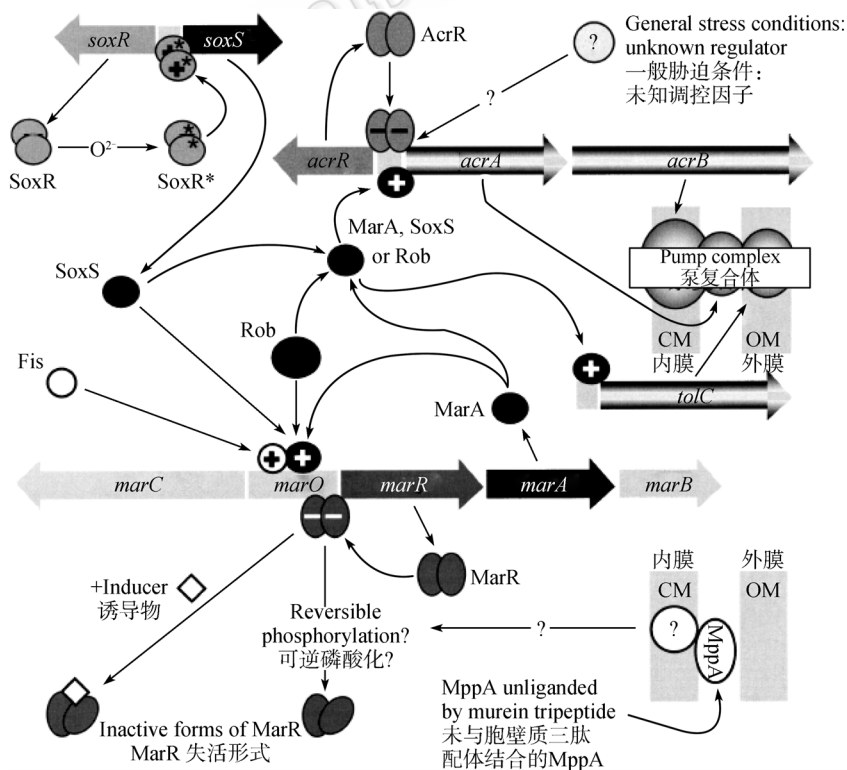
soxR
soxS
SoxR
$O^{2-}$
SoxR*
AcrR
?
General stress conditions: unknown regulator
一般胁迫条件：
未知调控因子
?
acrR
acrA
acrB
SoxS
MarA, SoxS or Rob
Pump complex
泵复合体
Rob
CM
内膜
OM
外膜
Fis
MarA
tolC
marC
marO
marR
marA
marB
MarR
内膜
外膜
CM
OM
+Inducer
诱导物
Reversible phosphorylation?
可逆磷酸化?
?
?
MppA
MppA unliganded by murein tripeptide
未与胞壁质三肽配体结合的MppA
Inactive forms of MarR
MarR 失活形式